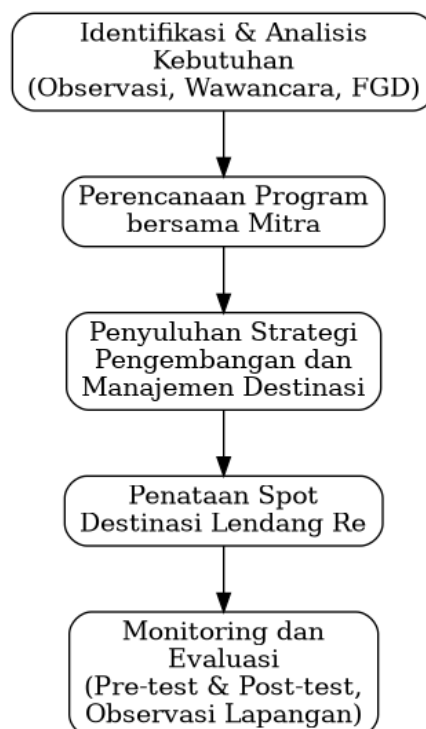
Identifikasi & Analisis Kebutuhan (Observasi, Wawancara, FGD)

Perencanaan Program bersama Mitra

Penyuluhan Strategi Pengembangan dan Manajemen Destinasi

Penataan Spot Destinasi Lendang Re

Monitoring dan Evaluasi (Pre-test & Post-test, Observasi Lapangan)